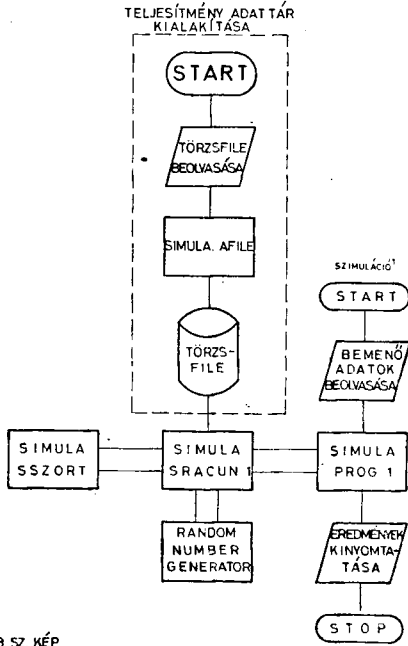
TELJESÍTMÉNY ADATTÁR KIALAKÍTÁSA

START

TÖRZSFILE BEOLVASÁSA

SIMULA. AFILE

TÖRZS-FILE

SZIMULÁCIÓ

START

BEMENŐ ADATOK BEOLVASÁSA

SIMULA SSZORT

SIMULA SRACUN 1

SIMULA PROG 1

RANDOM NUMBER GENERATOR

EREDMÉNYEK KINYOMTATÁSA

STOP

3 SZ. KÉP